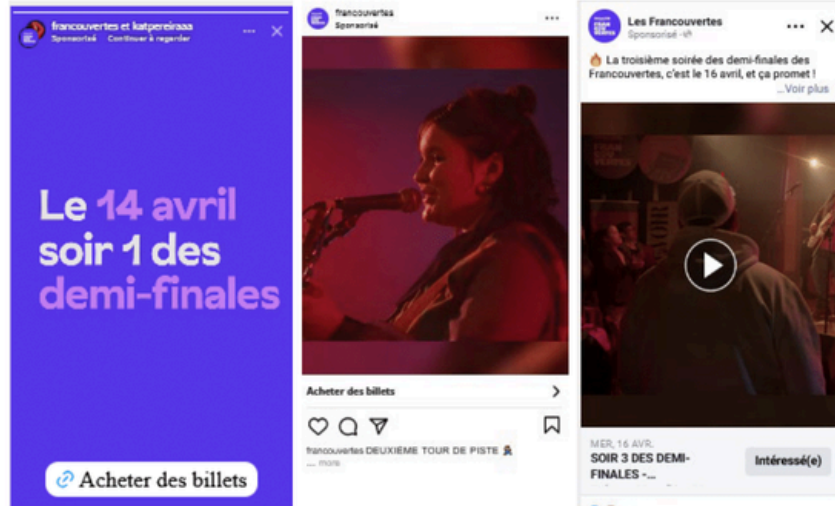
francouvertes et katpereiraaa
Sponsorisé · Continuer à regarder

Le 14 avril soir 1 des demi-finales

Acheter des billets

francouvertes
Sponsorisé

Acheter des billets

francouvertes DEUXIÈME TOUR DE PISTE
... more

Les Francouvertes
Sponsorisé ·

La troisième soirée des demi-finales des Francouvertes, c'est le 16 avril, et ça promet !
...Voir plus

MER. 16 AVR.
SOIR 3 DES DEMI-FINALES -...

Intéressé(e)